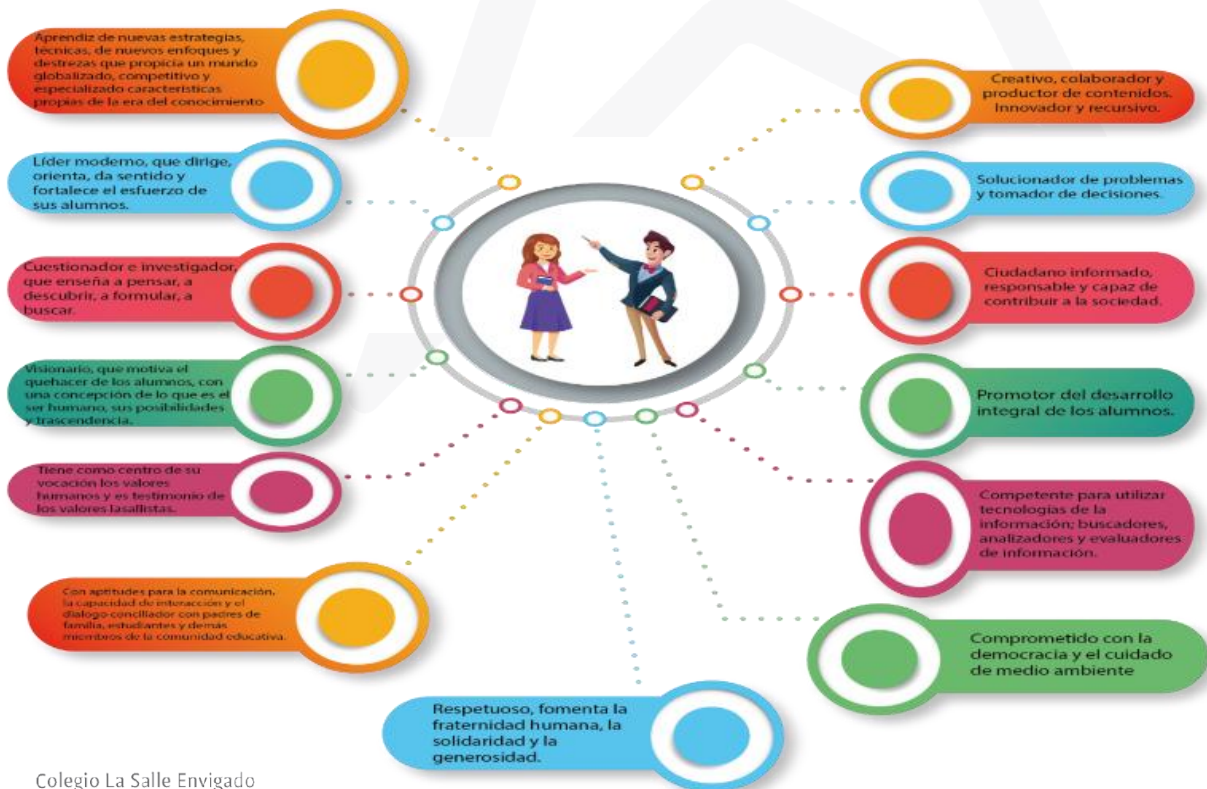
Aprendiz de nuevas estrategias, técnicas, de nuevos enfoques y destrezas que propicia un mundo globalizado, competitivo y especializado características propias de la era del conocimiento

Líder moderno, que dirige, orienta, da sentido y fortalece el esfuerzo de sus alumnos.

Cuestionador e investigador, que enseña a pensar, a descubrir, a formular, a buscar.

Visionario, que motiva el quehacer de los alumnos, con una concepción de lo que es el ser humano, sus posibilidades y trascendencia.

Tiene como centro de su vocación los valores humanos y es testimonio de los valores lasallistas.

Con aptitudes para la comunicación, la capacidad de interacción y el diálogo conciliador con padres de familia, estudiantes y demás miembros de la comunidad educativa.

Respetuoso, fomenta la fraternidad humana, la solidaridad y la generosidad.

Creativo, colaborador y productor de contenidos. Innovador y recursivo.

Solucionador de problemas y tomador de decisiones.

Ciudadano informado, responsable y capaz de contribuir a la sociedad.

Promotor del desarrollo integral de los alumnos.

Competente para utilizar tecnologías de la información; buscadores, analizadores y evaluadores de información.

Comprometido con la democracia y el cuidado de medio ambiente

Colegio La Salle Envigado